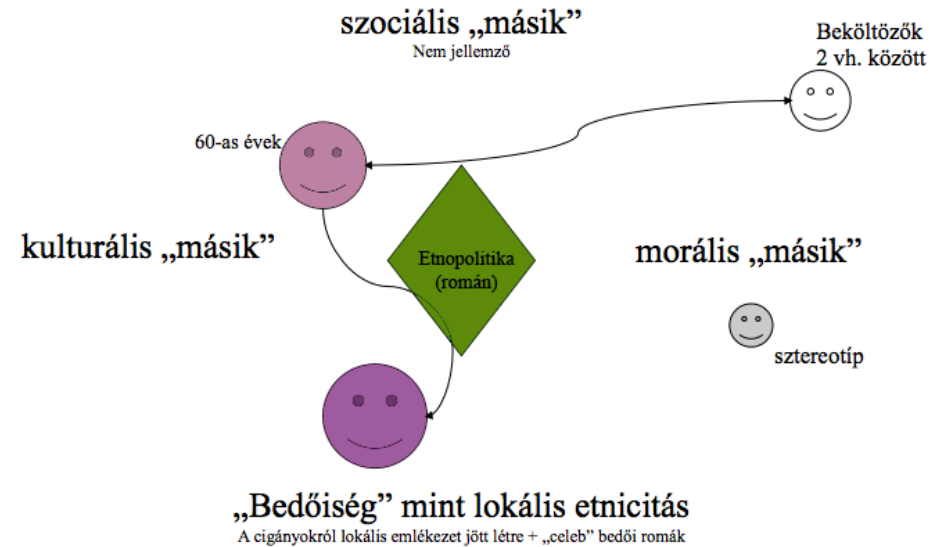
szociális „másik”
Nem jellemző

Beköltözők
2 vh. között

60-as évek

kulturális „másik”

Etnopolitika
(román)

morális „másik”

sztereotíp

„Bedőiség” mint lokális etnicitás
A cigányokról lokális emlékezet jött létre + „celeb” bedői romák